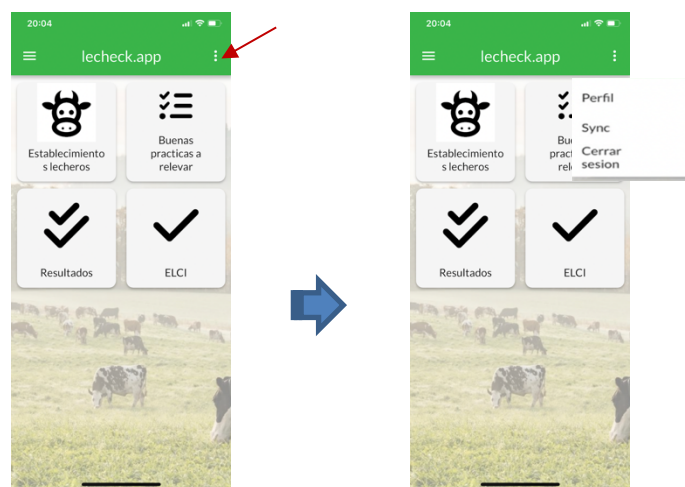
20:04

lecheck.app

Establecimientos lecheros

Buenas practicas a relevar

Resultados

ELCI

20:04

lecheck.app

Establecimientos lecheros

Bue practi rele

Resultados

ELCI

Perfil

Sync

Cerrar sesion